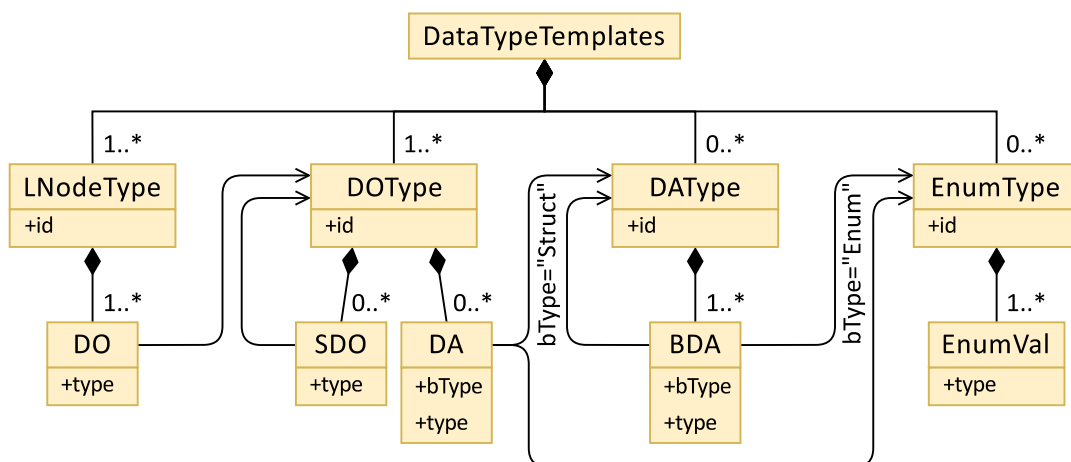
DataTypeTemplates

1..*
LNodeType
+id

1..*
DO
+type

1..*
DOType
+id

0..*
SDO
+type

0..*
DA
+bType
+type

bType="Struct"

0..*
DAType
+id

1..*
BDA
+bType
+type

bType="Enum"

0..*
EnumType
+id

1..*
EnumVal
+type